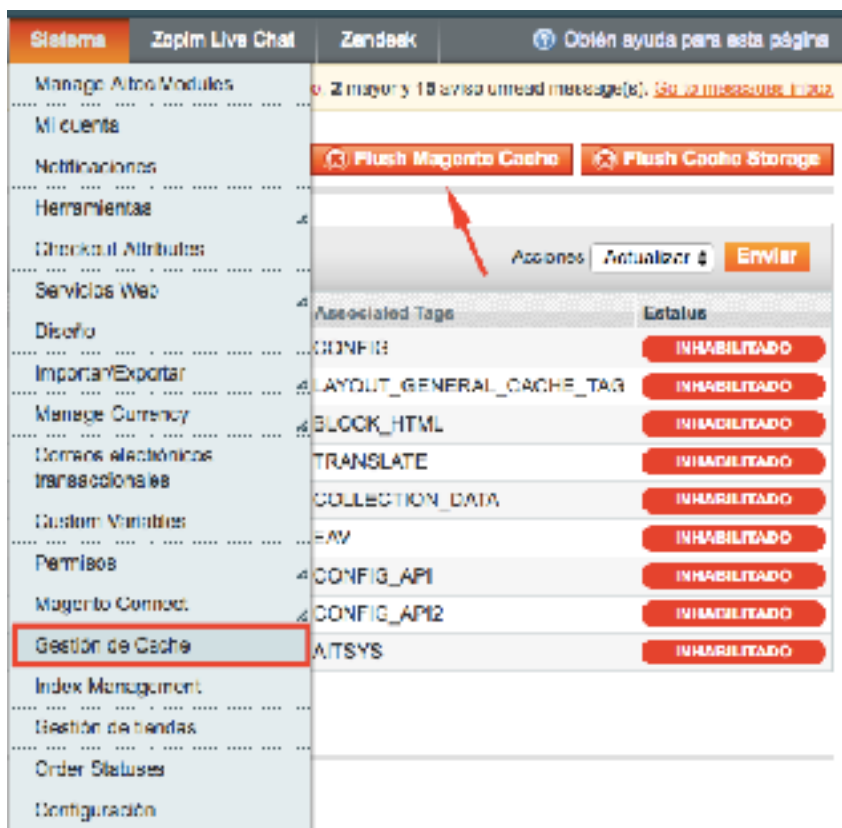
Sistema | Zopim Live Chat | Zendesk | Obtén ayuda para esta página

Manage Aitoc Modules
Mi cuenta
Notificaciones
Herramientas
Checkout Attributes
Servicios Web
Diseño
Importar/Exportar
Manage Currency
Correos electrónicos transaccionales
Custom Variables
Permisos
Magento Connect
Gestión de Cache
Index Management
Gestión de tiendas
Order Statuses
Configuración

2 mayor y 15 aviso unread message(s). Go to messages inbox

Flush Magento Cache | Flush Cache Storage

Acciones Actualizar Enviar

| Associated Tags | Estatus |
|---|---|
| CONFIG | INHABILITADO |
| LAYOUT_GENERAL_CACHE_TAG | INHABILITADO |
| BLOCK_HTML | INHABILITADO |
| TRANSLATE | INHABILITADO |
| COLLECTION_DATA | INHABILITADO |
| EAV | INHABILITADO |
| CONFIG_API | INHABILITADO |
| CONFIG_API2 | INHABILITADO |
| AITSYS | INHABILITADO |